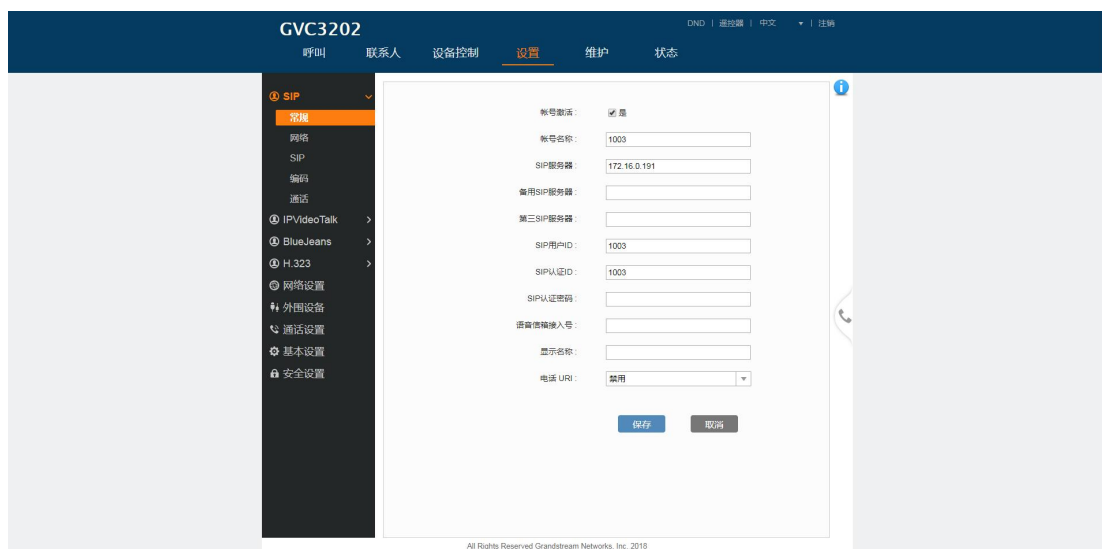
GVC3202

DND | 遥控器 | 中文 | 注销

呼叫 联系人 设备控制 设置 维护 状态

SIP
常规
网络
SIP
编码
通话
IPVideoTalk
BlueJeans
H.323
网络设置
外围设备
通话设置
基本设置
安全设置

帐号激活： ☑ 是
帐号名称： 1003
SIP服务器： 172.16.0.191
备用SIP服务器：
第三SIP服务器：
SIP用户ID： 1003
SIP认证ID： 1003
SIP认证密码：
语音信箱接入号：
显示名称：
电话 URI： 禁用

保存 取消

All Rights Reserved Grandstream Networks, Inc. 2018